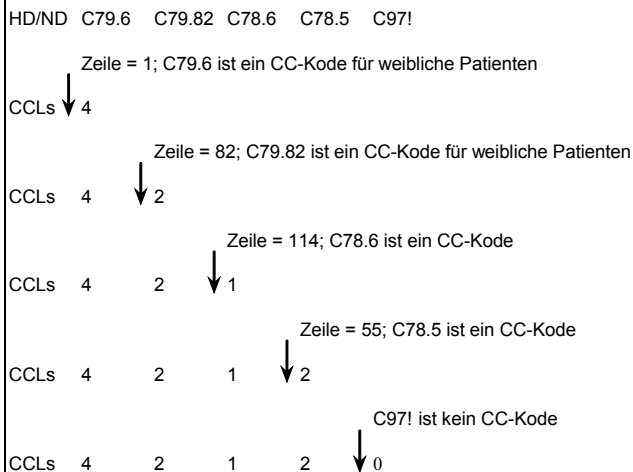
HD/ND C79.6 C79.82 C78.6 C78.5 C97!

Zeile = 1; C79.6 ist ein CC-Kode für weibliche Patienten

CCLs 4

Zeile = 82; C79.82 ist ein CC-Kode für weibliche Patienten

CCLs 4 2

Zeile = 114; C78.6 ist ein CC-Kode

CCLs 4 2 1

Zeile = 55; C78.5 ist ein CC-Kode

CCLs 4 2 1 2

C97! ist kein CC-Kode

CCLs 4 2 1 2 0